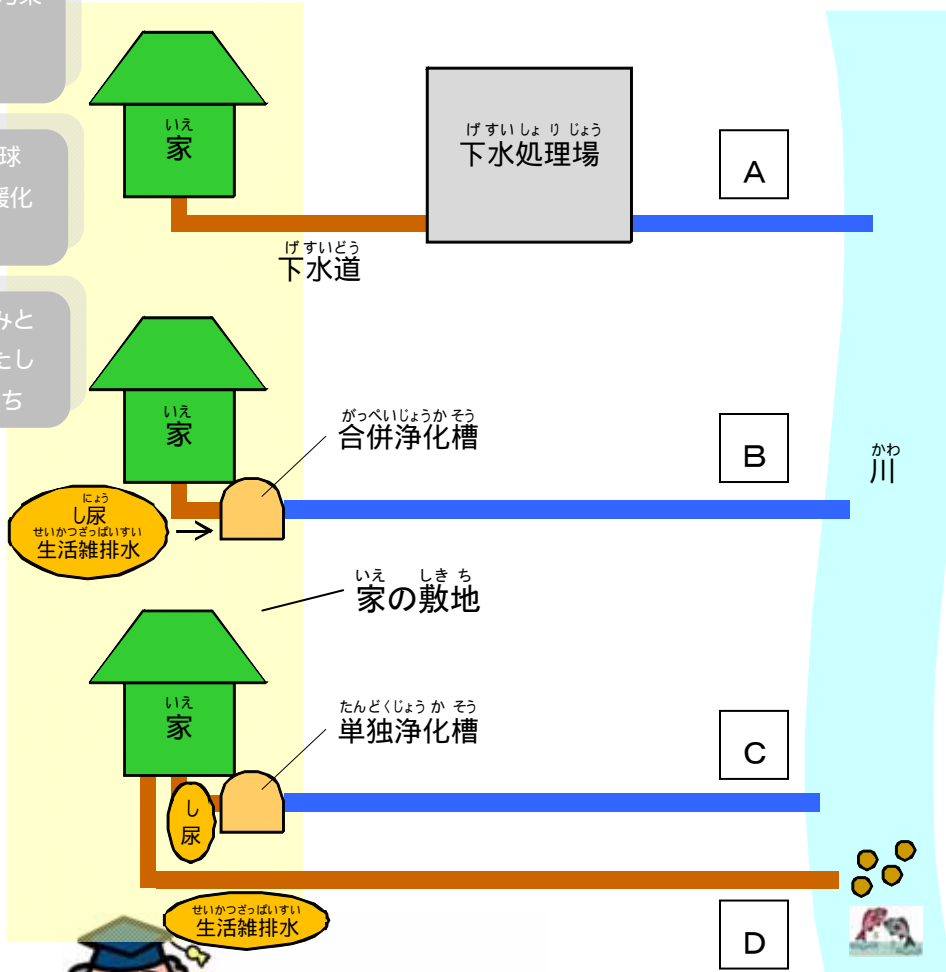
球
暖化

みと
たし
ち

いえ
家

げすいしょりじょう
下水処理場

A

げすいどう
下水道

いえ
家

がっぺいじょうかそう
合併浄化槽

B

かわ
川

にょう
し尿
せいかつざっぱいすい
生活雑排水

いえ しきち
家の敷地

いえ
家

たんどくじょうかそう
単独浄化槽

C

し
尿

せいかつざっぱいすい
生活雑排水

D